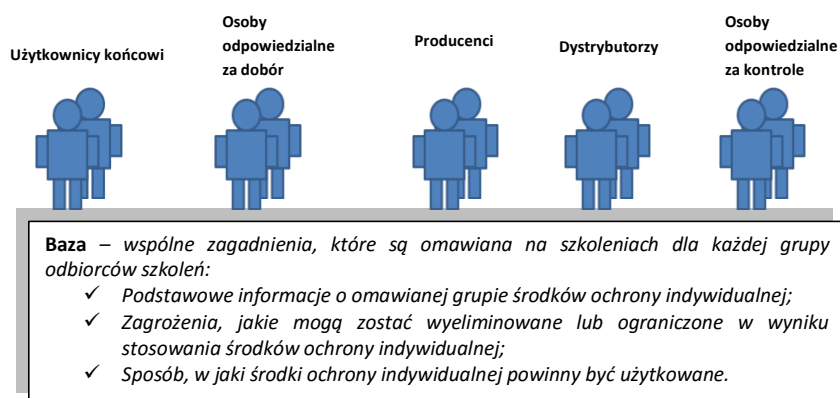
Użytkownicy końcowi

Osoby odpowiedzialne za dobór

Producenci

Dystrybutorzy

Osoby odpowiedzialne za kontrole

**Baza** – *wspólne zagadnienia, które są omawiana na szkoleniach dla każdej grupy odbiorców szkoleń:*

✓ *Podstawowe informacje o omawianej grupie środków ochrony indywidualnej;*
✓ *Zagrożenia, jakie mogą zostać wyeliminowane lub ograniczone w wyniku stosowania środków ochrony indywidualnej;*
✓ *Sposób, w jaki środki ochrony indywidualnej powinny być użytkowane.*